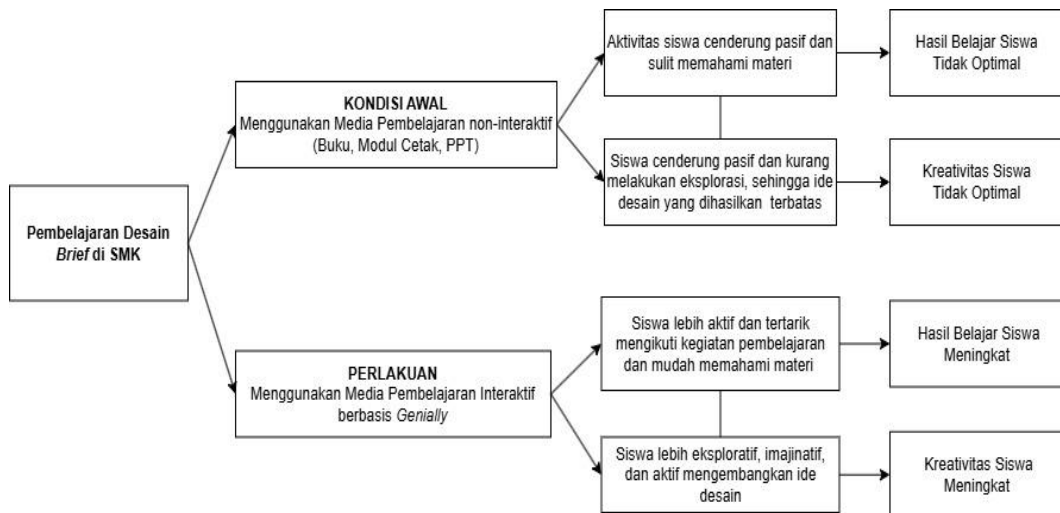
Pembelajaran Desain *Brief* di SMK

**KONDISI AWAL**
Menggunakan Media Pembelajaran non-interaktif (Buku, Modul Cetak, PPT)

Aktivitas siswa cenderung pasif dan sulit memahami materi

Hasil Belajar Siswa Tidak Optimal

Siswa cenderung pasif dan kurang melakukan eksplorasi, sehingga ide desain yang dihasilkan terbatas

Kreativitas Siswa Tidak Optimal

**PERLAKUAN**
Menggunakan Media Pembelajaran Interaktif berbasis *Genially*

Siswa lebih aktif dan tertarik mengikuti kegiatan pembelajaran dan mudah memahami materi

Hasil Belajar Siswa Meningkat

Siswa lebih eksploratif, imajinatif, dan aktif mengembangkan ide desain

Kreativitas Siswa Meningkat